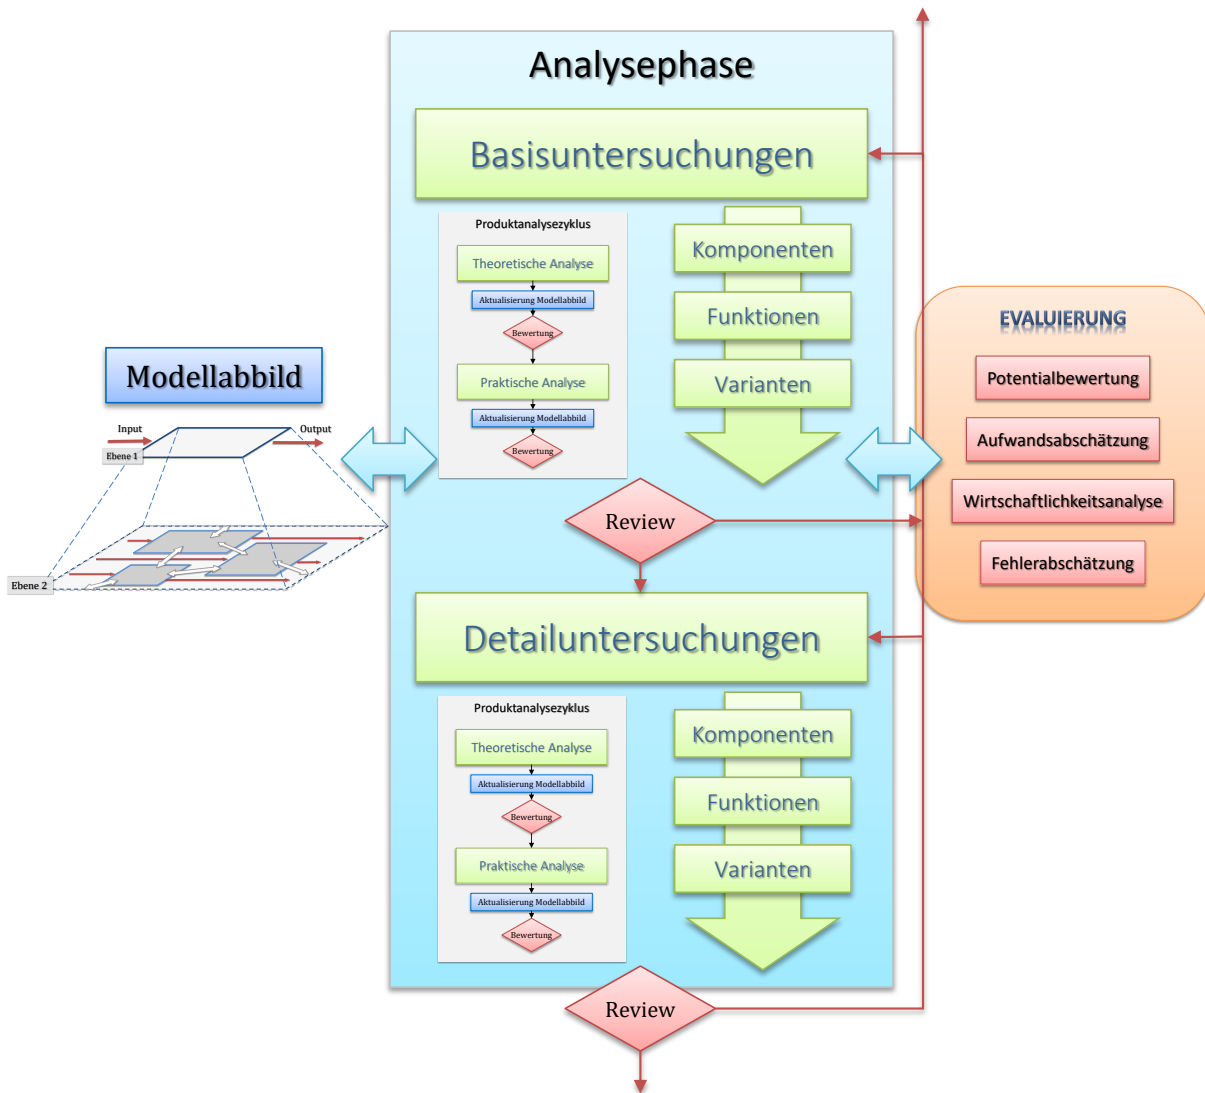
Analysephase

Basisuntersuchungen

Produktanalysezyklus

Theoretische Analyse

Aktualisierung Modellabbild

Bewertung

Praktische Analyse

Aktualisierung Modellabbild

Bewertung

Komponenten

Funktionen

Varianten

Review

Detailuntersuchungen

Produktanalysezyklus

Theoretische Analyse

Aktualisierung Modellabbild

Bewertung

Praktische Analyse

Aktualisierung Modellabbild

Bewertung

Komponenten

Funktionen

Varianten

Review

Modellabbild

Input

Output

Ebene 1

Ebene 2

EVALUIERUNG

Potentialbewertung

Aufwandsabschätzung

Wirtschaftlichkeitsanalyse

Fehlerabschätzung